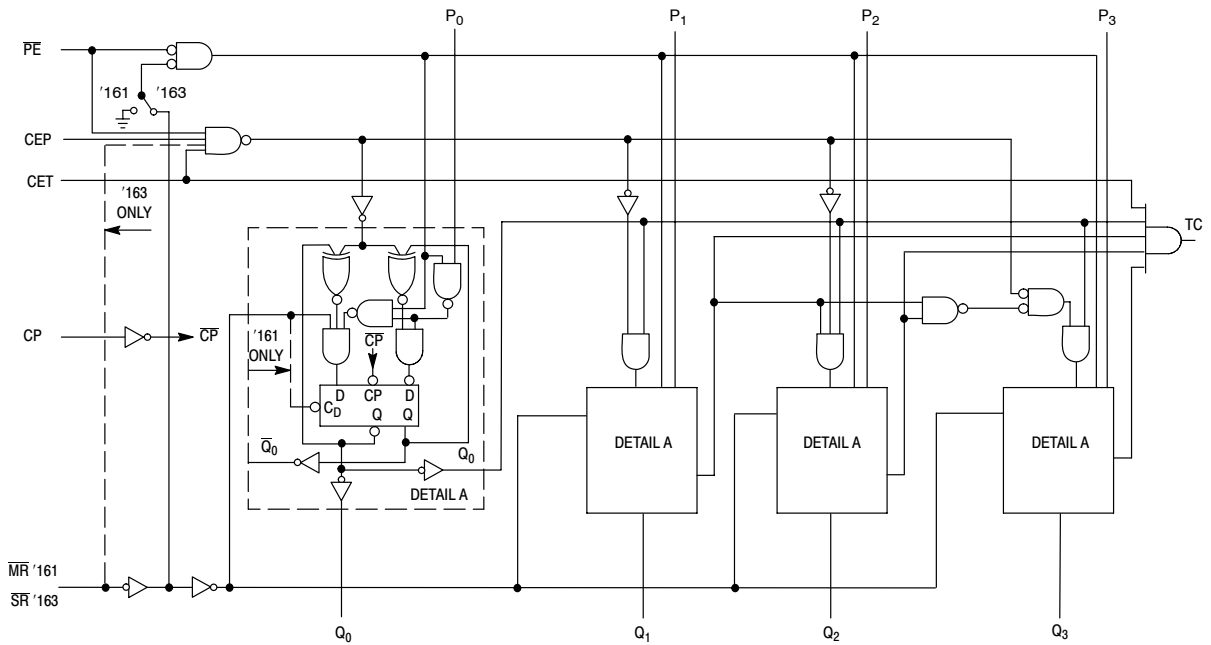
$P_0$ $P_1$ $P_2$ $P_3$

$\overline{PE}$

'161 '163

CEP

CET

'163 ONLY

TC

CP $\overline{CP}$

'161 ONLY

$\overline{CP}$

D CP D

$C_D$ Q Q

$\overline{Q}_0$

$Q_0$

DETAIL A

DETAIL A DETAIL A DETAIL A

$\overline{MR}$ '161
$\overline{SR}$ '163

$Q_0$ $Q_1$ $Q_2$ $Q_3$